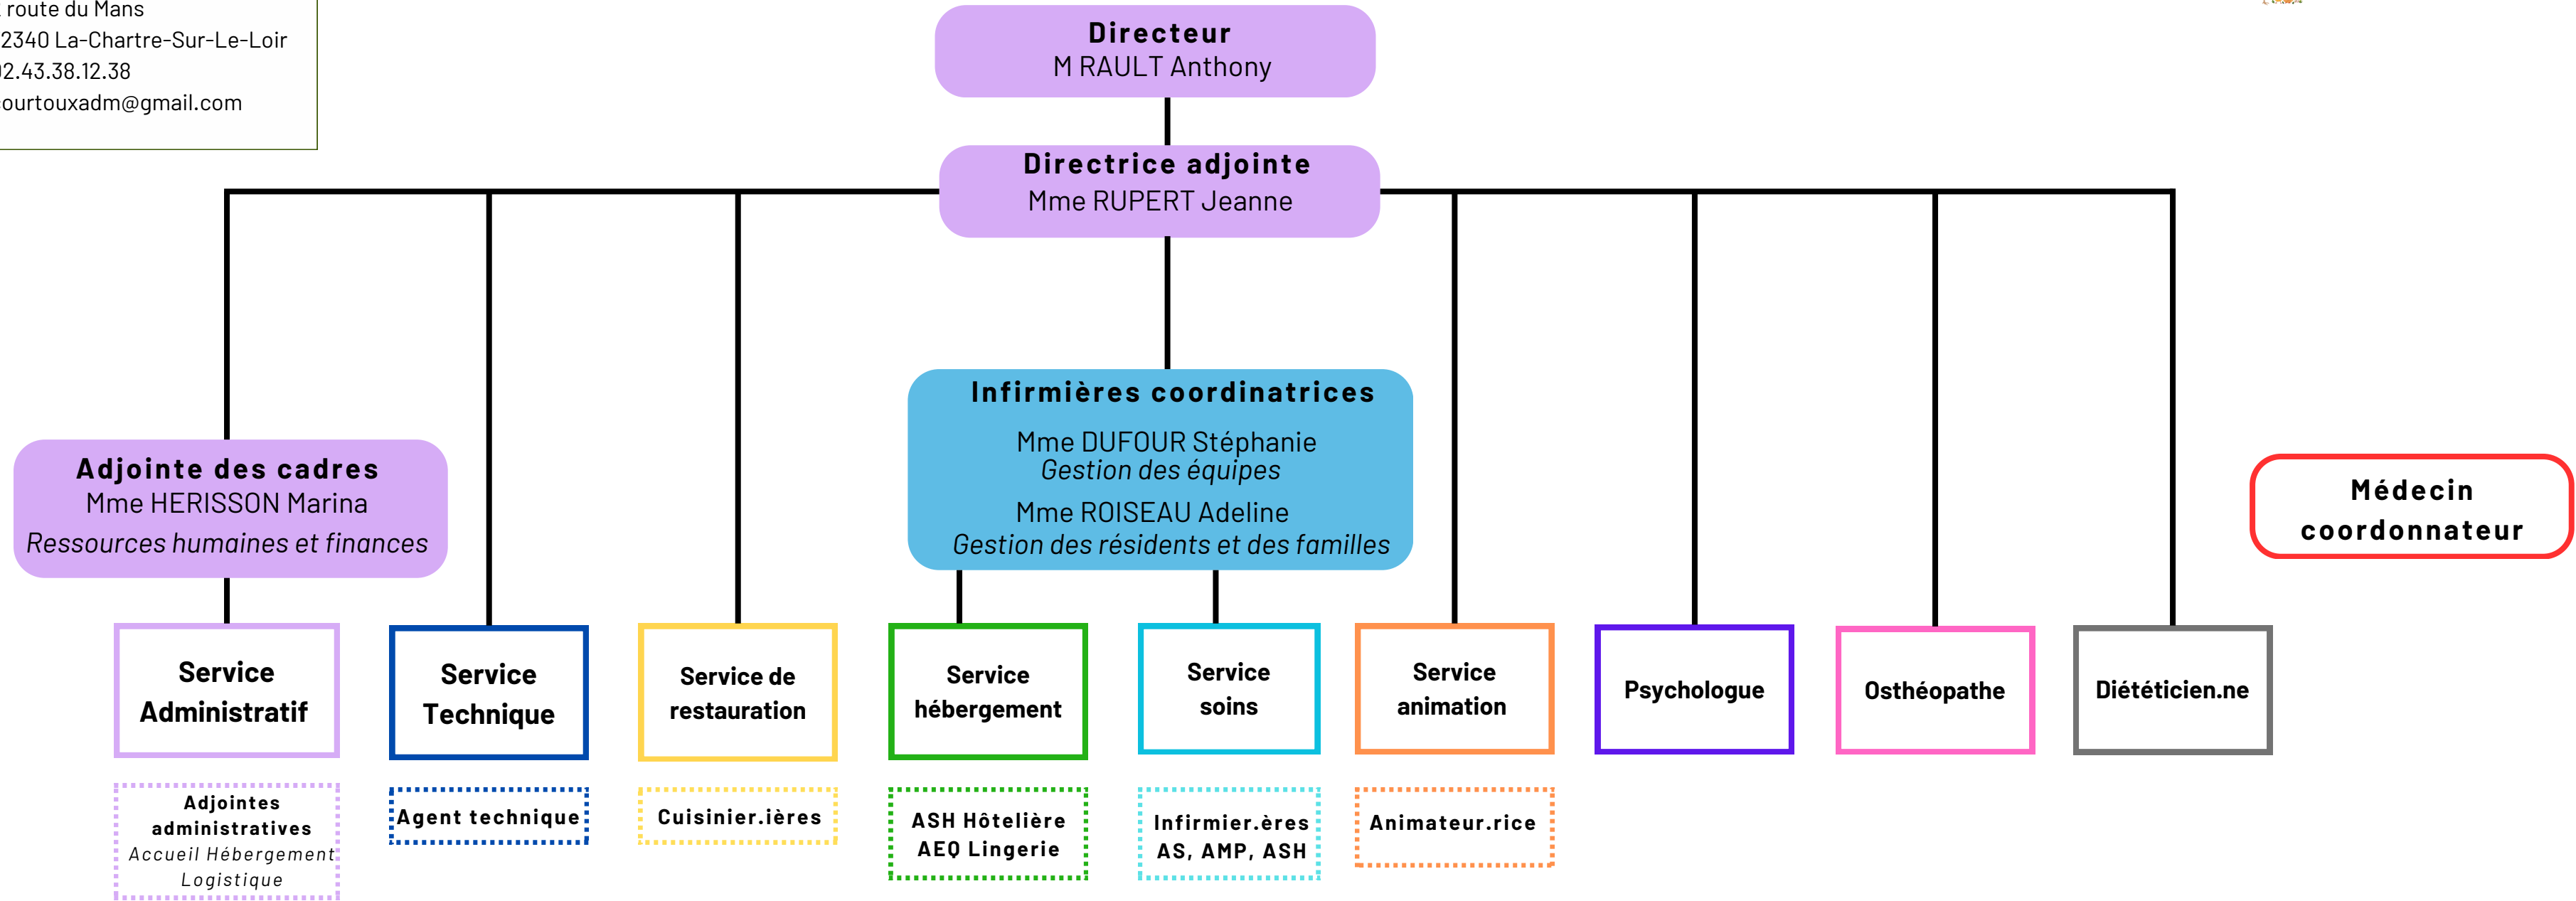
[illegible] route du Mans
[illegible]2340 La-Chartre-Sur-Le-Loir
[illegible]2.43.38.12.38
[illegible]ourtouxadm@gmail.com

Directeur
M RAULT Anthony

Directrice adjointe
Mme RUPERT Jeanne

Infirmières coordinatrices
Mme DUFOUR Stéphanie
Gestion des équipes
Mme ROISEAU Adeline
Gestion des résidents et des familles

Adjointe des cadres
Mme HERISSON Marina
Ressources humaines et finances

Médecin coordonnateur

Service Administratif

Service Technique

Service de restauration

Service hébergement

Service soins

Service animation

Psychologue

Osthéopathe

Diététicien.ne

Adjointes administratives
Accueil Hébergement
Logistique

Agent technique

Cuisinier.ières

ASH Hôtelière
AEQ Lingerie

Infirmier.ères
AS, AMP, ASH

Animateur.rice